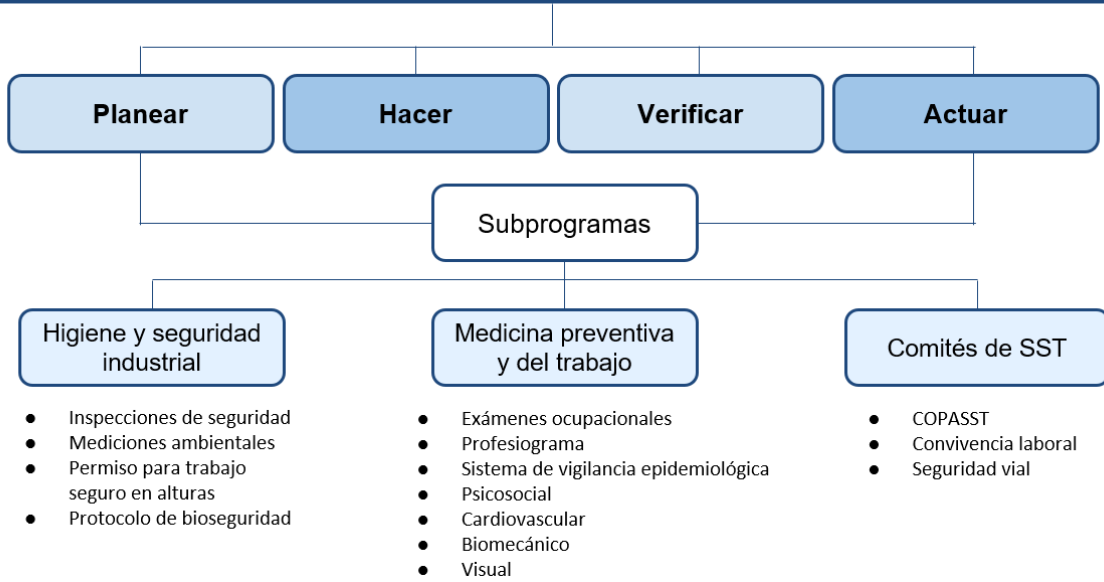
Planear

Hacer

Verificar

Actuar

Subprogramas

Higiene y seguridad industrial

- Inspecciones de seguridad
- Mediciones ambientales
- Permiso para trabajo seguro en alturas
- Protocolo de bioseguridad

Medicina preventiva y del trabajo

- Exámenes ocupacionales
- Profesiograma
- Sistema de vigilancia epidemiológica
- Psicosocial
- Cardiovascular
- Biomecánico
- Visual

Comités de SST

- COPASST
- Convivencia laboral
- Seguridad vial